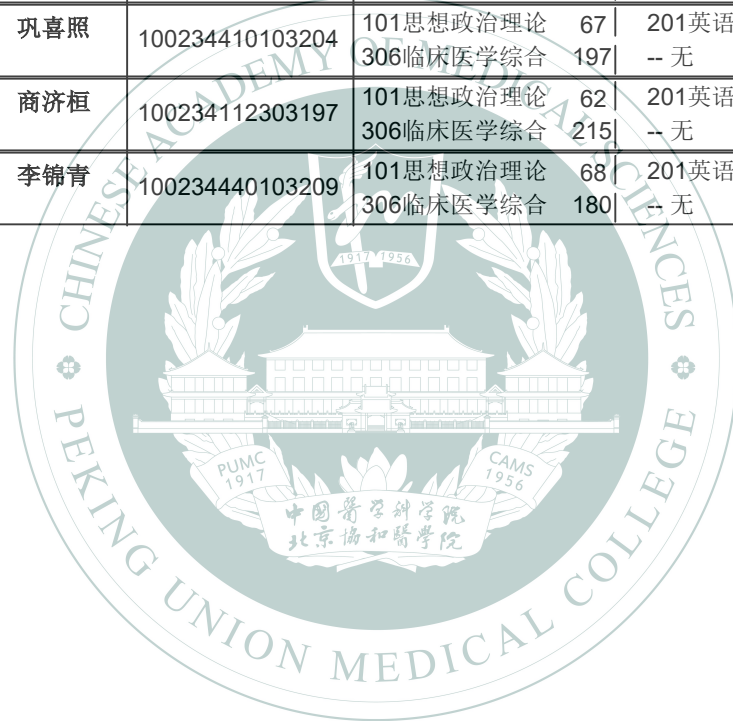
| 巩喜照 | 100234410103204 | 101思想政治理论 67<br>306临床医学综合 197 | 201英语<br>-- 无 |
|---|---|---|---|
| 商济桓 | 100234112303197 | 101思想政治理论 62<br>306临床医学综合 215 | 201英语<br>-- 无 |
| 李锦青 | 100234440103209 | 101思想政治理论 68<br>306临床医学综合 180 | 201英语<br>-- 无 |

CHINESE ACADEMY OF MEDICAL SCIENCES
1917 1956
PUMC 1917
CAMS 1956
中国医学科学院
北京协和医学院
PEKING UNION MEDICAL COLLEGE